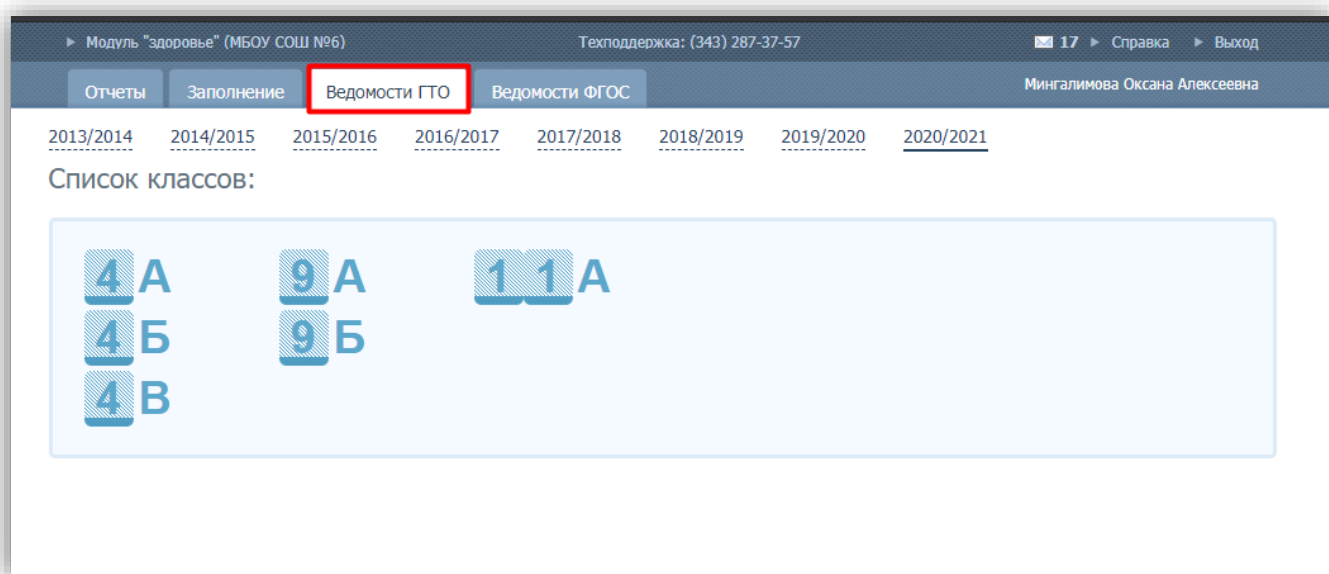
▸ Модуль "здоровье" (МБОУ СОШ №6)

Техподдержка: (343) 287-37-57

17 ▸ Справка ▸ Выход

Отчеты | Заполнение | Ведомости ГТО | Ведомости ФГОС

Мингалимова Оксана Алексеевна

2013/2014 2014/2015 2015/2016 2016/2017 2017/2018 2018/2019 2019/2020 2020/2021

Список классов:

4 А
4 Б
4 В

9 А
9 Б

11 А